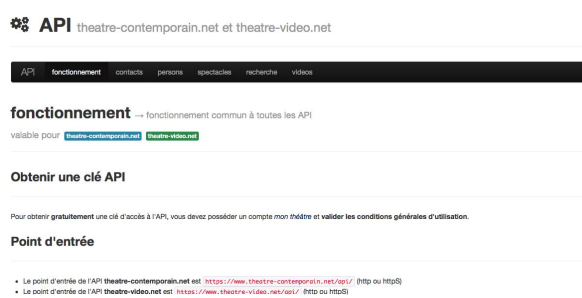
API theatre-contemporain.net et theatre-video.net

API fonctionnement contacts persons spectacles recherche videos

fonctionnement → fonctionnement commun à toutes les API

valable pour theatre-contemporain.net theatre-video.net

Obtenir une clé API

Pour obtenir gratuitement une clé d'accès à l'API, vous devez posséder un compte mon théâtre et valider les conditions générales d'utilisation.

Point d'entrée

- Le point d'entrée de l'API theatre-contemporain.net est https://www.theatre-contemporain.net/api/ (http ou httpS)
- Le point d'entrée de l'API theatre-video.net est https://www.theatre-video.net/api/ (http ou httpS)